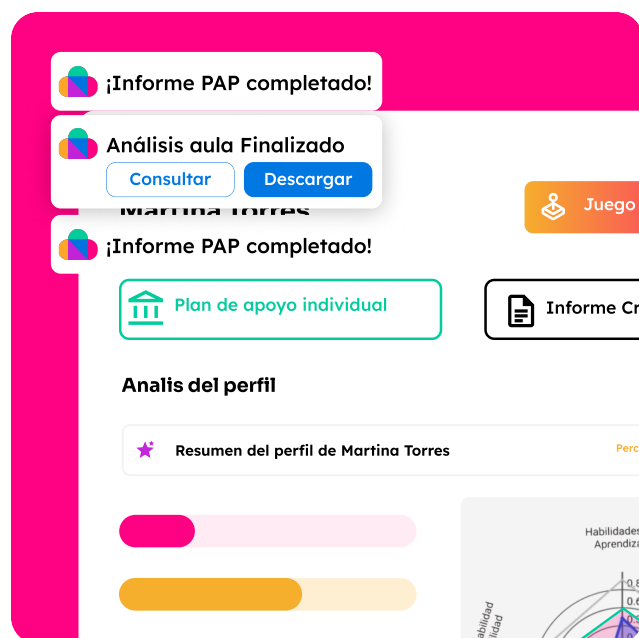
¡Informe PAP completado!

Análisis aula Finalizado

Consultar

Descargar

Martina Torres

Juego

¡Informe PAP completado!

Plan de apoyo individual

Informe Cr

Analis del perfil

Resumen del perfil de Martina Torres

Perc

Habilidades
Aprendiz

0.8
0.6

Habilidad
ilidad